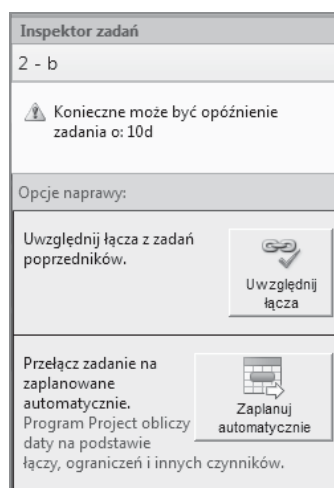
Inspektor zadań

2 - b

Konieczne może być opóźnienie zadania o: 10d

Opcje naprawy:

Uwzględnij łącza z zadań poprzedników.

Uwzględnij łącza

Przełącz zadanie na zaplanowane automatycznie.

Program Project obliczy daty na podstawie łączy, ograniczeń i innych czynników.

Zaplanuj automatycznie